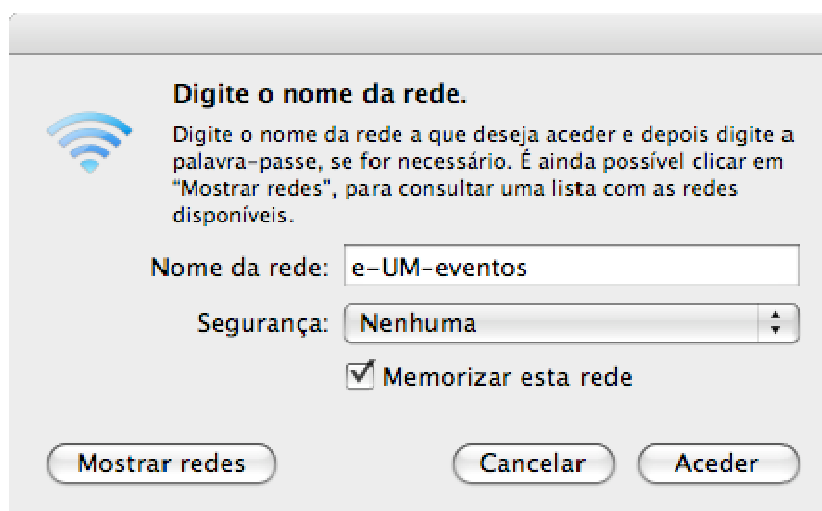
Digite o nome da rede.

Digite o nome da rede a que deseja aceder e depois digite a palavra-passe, se for necessário. É ainda possível clicar em "Mostrar redes", para consultar uma lista com as redes disponíveis.

Nome da rede: e-UM-eventos

Segurança: Nenhuma

Memorizar esta rede

Mostrar redes

Cancelar

Aceder